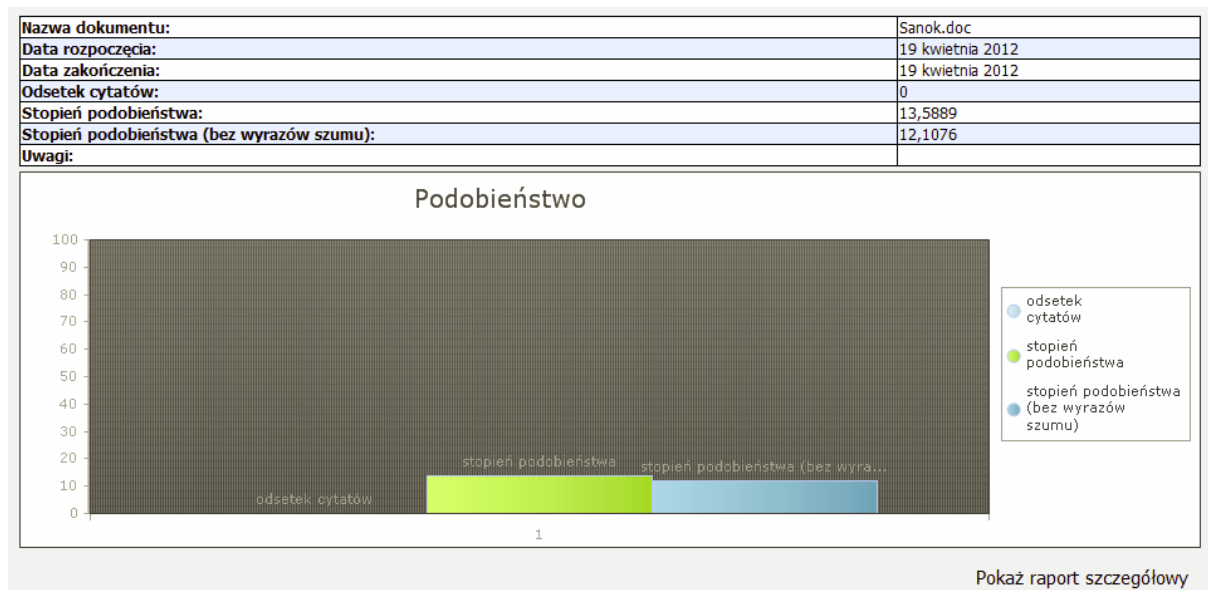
| Nazwa dokumentu: | Sanok.doc |
|---|---|
| Data rozpoczęcia: | 19 kwietnia 2012 |
| Data zakończenia: | 19 kwietnia 2012 |
| Odsetek cytatów: | 0 |
| Stopień podobieństwa: | 13,5889 |
| Stopień podobieństwa (bez wyrazów szumu): | 12,1076 |
| Uwagi: | |

Podobieństwo

100
90
80
70
60
50
40
30
20
10
0

odsetek cytatów
stopień podobieństwa
stopień podobieństwa (bez wyra...

1

odsetek cytatów
stopień podobieństwa
stopień podobieństwa (bez wyrazów szumu)

Pokaż raport szczegółowy